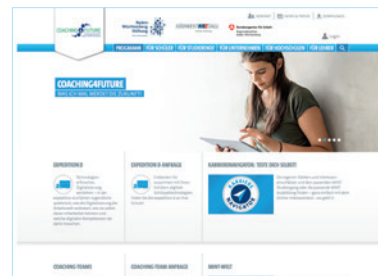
COACHING4FUTURE

Baden-Württemberg Stiftung

SÜDWESTMETALL

Bundesagentur für Arbeit

KONTAKT

PRESSE

DOWNLOADS

Login

PROGRAMM

FÜR SCHÜLER

FÜR STUDIERENDE

FÜR UNTERNEHMEN

FÜR HOCHSCHULEN

FÜR LEHRER

COACHING4FUTURE

WAS ICH MAL WERDE? DIE ZUKUNFT!

EXPEDITION D

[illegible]

EXPEDITION D ANFRAGE

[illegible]

KARRIERENAVIGATOR: TESTE DICH SELBST!

KARRIERE NAVIGATOR

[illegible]

COACHING TEAMS

COACHING TEAM ANFRAGE

MINT-WELT